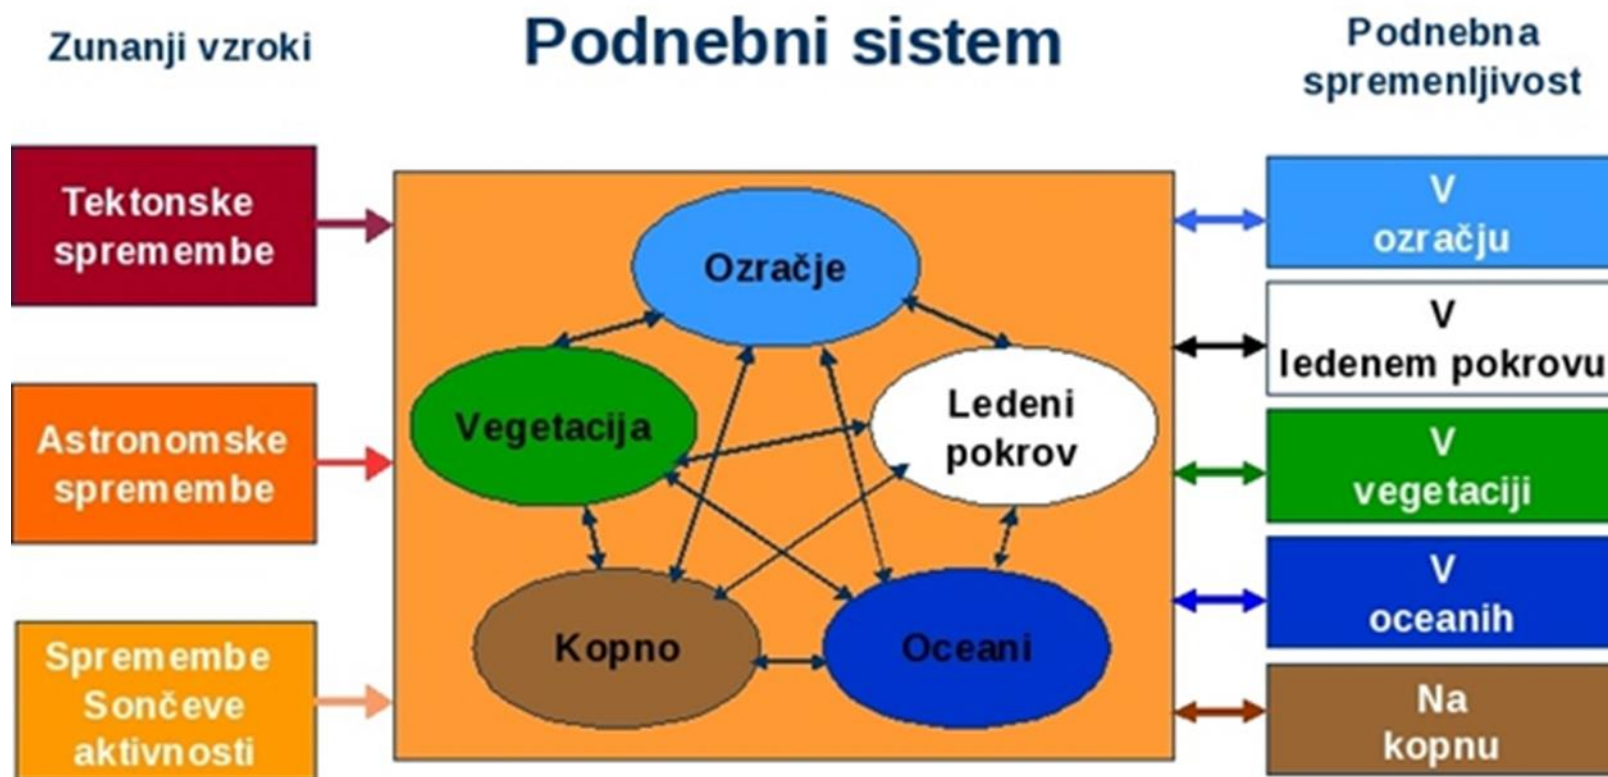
Zunanji vzroki

Podnebni sistem

Podnebna spremenljivost

Tektonske spremembe

Astronomske spremembe

Spremembe Sončeve aktivnosti

Ozračje

Vegetacija

Ledeni pokrov

Kopno

Oceani

V ozračju

V ledenem pokrovu

V vegetaciji

V oceanih

Na kopnu